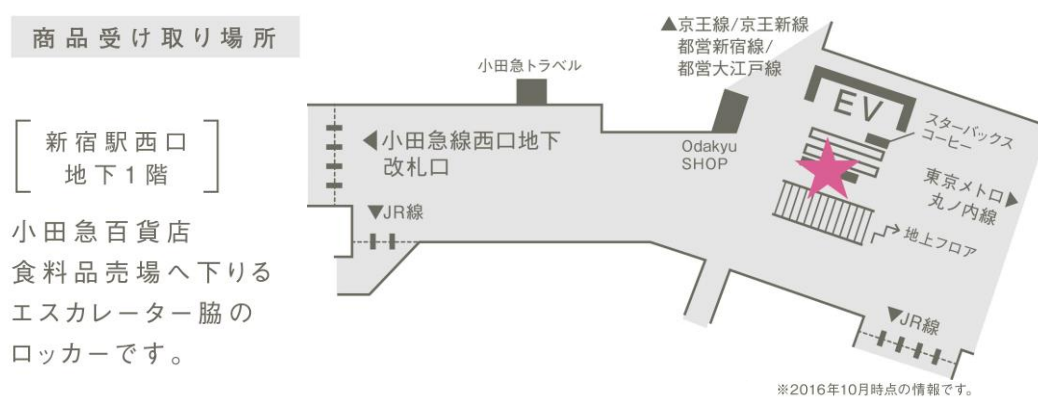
商品受け取り場所

新宿駅西口
地下1階

小田急百貨店
食料品売場へ下りる
エスカレーター脇の
ロッカーです。

小田急トラベル

▲京王線/京王新線
都営新宿線/
都営大江戸線

◀小田急線西口地下
改札口

Odakyu
SHOP

EV

スターバックス
コーヒー

東京メトロ
丸ノ内線▶

▼JR線

地上フロア

▼JR線

※2016年10月時点の情報です。